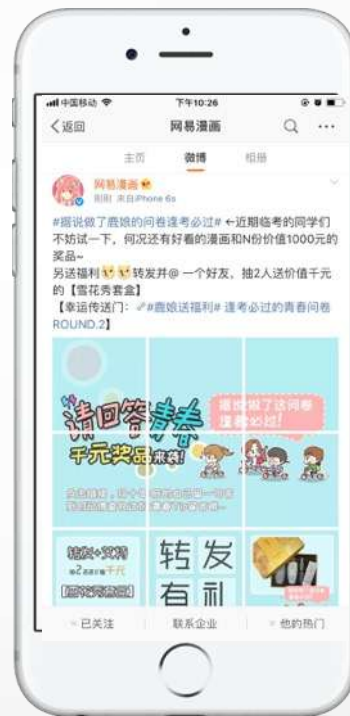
中国移动 下午10:26

〈返回 网易漫画 Q …

主页 微博 相册

网易漫画
刚刚 来自iPhone 6s

#据说做了鹿娘的问卷逢考必过# ←近期临考的同学们不妨试一下，何况还有好看的漫画和N份价值1000元的奖品~
另送福利 转发并@ 一个好友，抽2人送价值千元的【雪花秀套盒】
【幸运传送门：#鹿娘送福利# 逢考必过的青春问卷ROUND.2】

请回答青春
千元奖品来袭!
据说做了这问卷逢考必过!
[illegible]
转发+艾特
转 发
有 礼
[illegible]

已关注 联系企业 他的热门